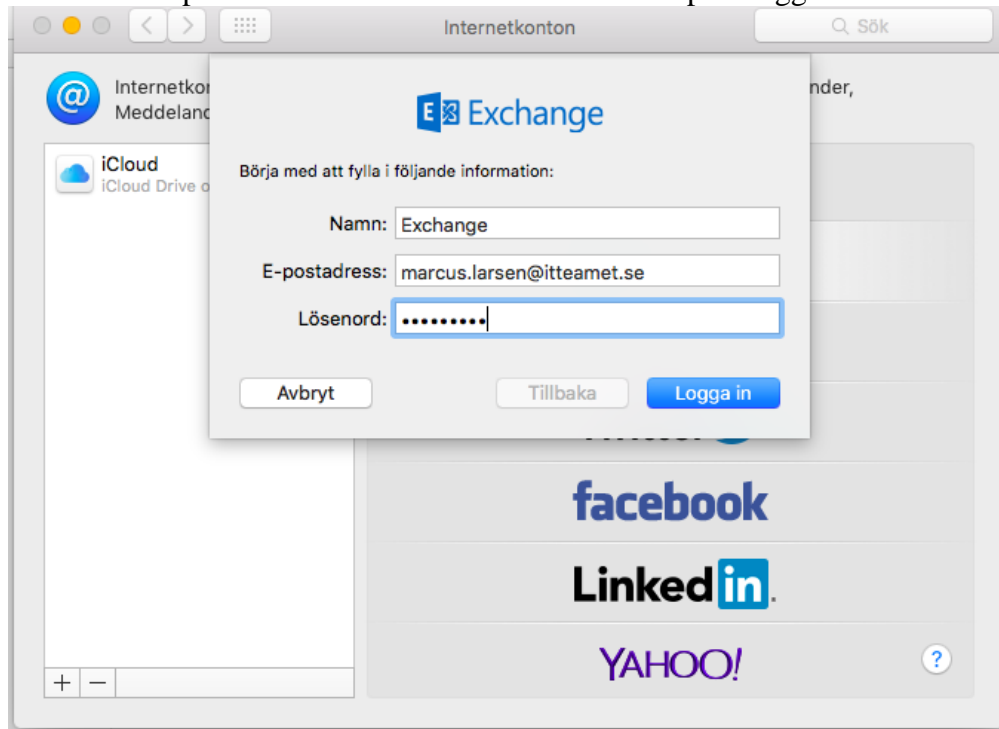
Internetkonton

Sök

Internetkon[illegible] Meddeland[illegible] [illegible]nder,

iCloud
iCloud Drive o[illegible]

Exchange

Börja med att fylla i följande information:

Namn: Exchange

E-postadress: marcus.larsen@itteamet.se

Lösenord: •••••••••

Avbryt

Tillbaka

Logga in

facebook

LinkedIn.

YAHOO!

?

+ −